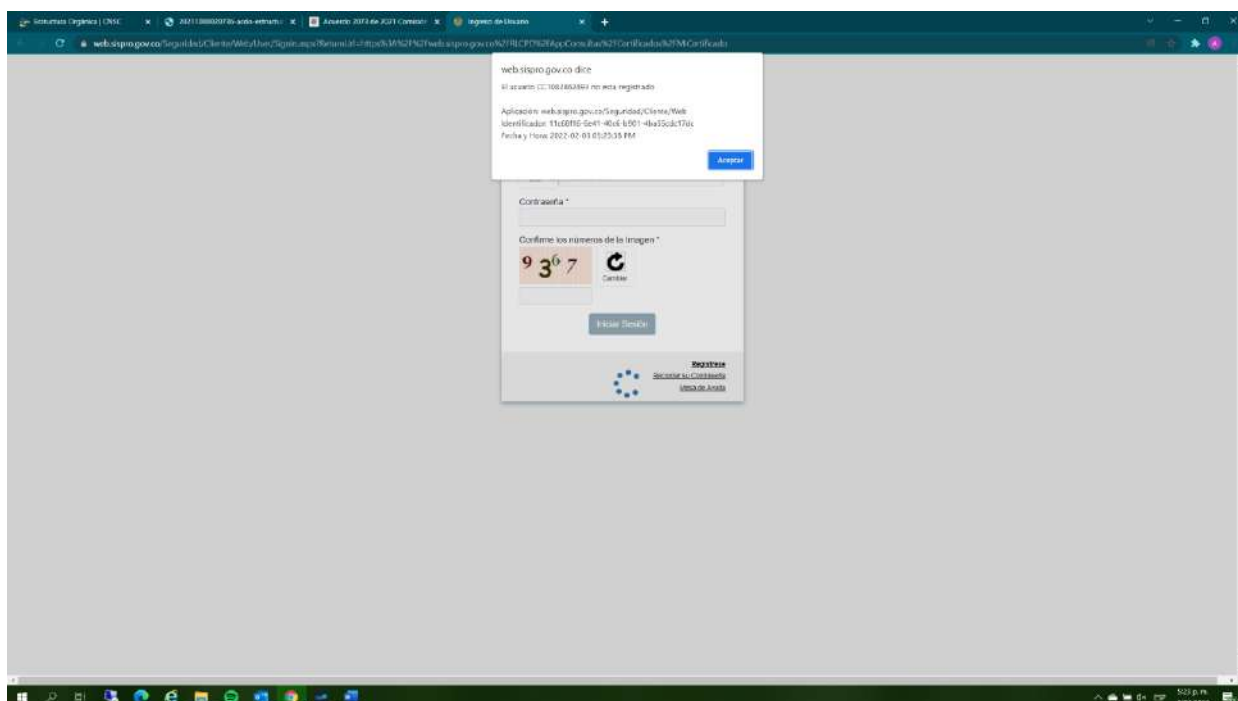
Estructura Orgánica | CNSC × 20211000020736-acdo-estructu × Acuerdo 2073 de 2021 Comisión × Ingreso de Usuario × +

web.sispro.gov.co/Seguridad/Cliente/Web/User/Signin.aspx?ReturnUrl=https%3A%2F%2Fweb.sispro.gov.co%2FRLCPO%2FAppConsultas%2FCertificados%2FMiCertificado

web.sispro.gov.co dice

El usuario CC1067862869 no esta registrado

Aplicación: web.sispro.gov.co/Seguridad/Cliente/Web
Identificador: 11c60f95-6e41-40c6-b901-4ba55cdc17dc
Fecha y Hora: 2022-02-03 05:23:35 PM

Aceptar

Contraseña *

Confirme los números de la imagen *

9 3 6 7

Cambiar

Iniciar Sesión

Registrese
Recordar su Contraseña
Mesa de Ayuda

5:23 p. m.